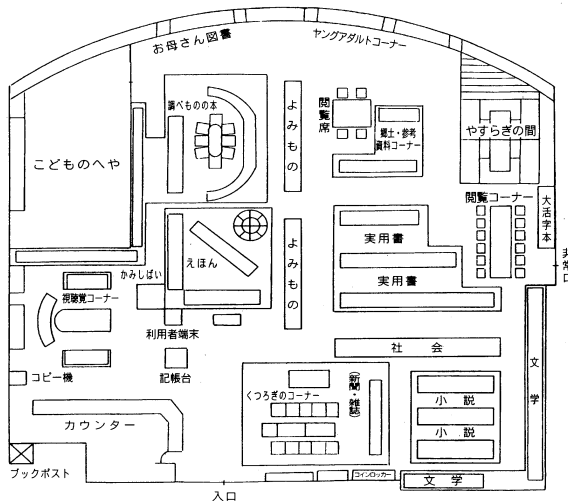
お母さん図書
ヤングアダルトコーナー
こどものへや
調べものの本
よみもの
閲覧席
郷土・参考資料コーナー
やすらぎの間
閲覧コーナー
大活字本
非常口
えほん
かみしばい
よみもの
実用書
実用書
視聴覚コーナー
利用者端末
社会
コピー機
記帳台
くつろぎのコーナー
新聞・雑誌
小説
小説
文学
カウンター
ブックポスト
コインロッカー
文学
入口